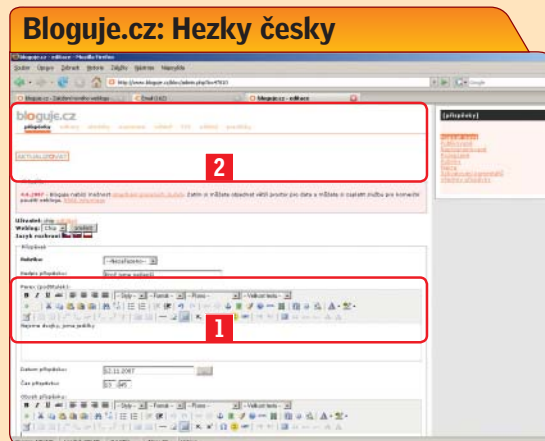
Bloguje.cz: Hezky česky

bloguje.cz - editace - Mozilla Firefox

Soubor Úpravy Zobrazit Historie Záložky Nástroje Nápověda

http://www.bloguje.cz/blo/admin.php?a=47610

bloguje.cz - Založení nového weblogu | Email (162) | bloguje.cz - editace

bloguje.cz

příspěvky

AKTUALIZOVAT

2

4.6.2007 - Bloguje nabízí možnost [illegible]. Zatím si můžete objednat větší prostor pro data a můžete si zaplatit službu pro konečné použití weblogu. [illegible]

Uživatel:
Weblog:
Jazyk rozhraní:

Příspěvek

Rubrika: --Nezařazeno--

Nadpis příspěvku: Bicyfl jsme zpátku!

Perex (podtitulek):

Styl | Formát | Písmo | Velikost textu

Najednou dvojky, jsme jedničky

1

Datum příspěvku: 12.11.2007

Čas příspěvku: 17 : 45

Obsah příspěvku:

Styl | Formát | Písmo | Velikost textu

[přispěvky]